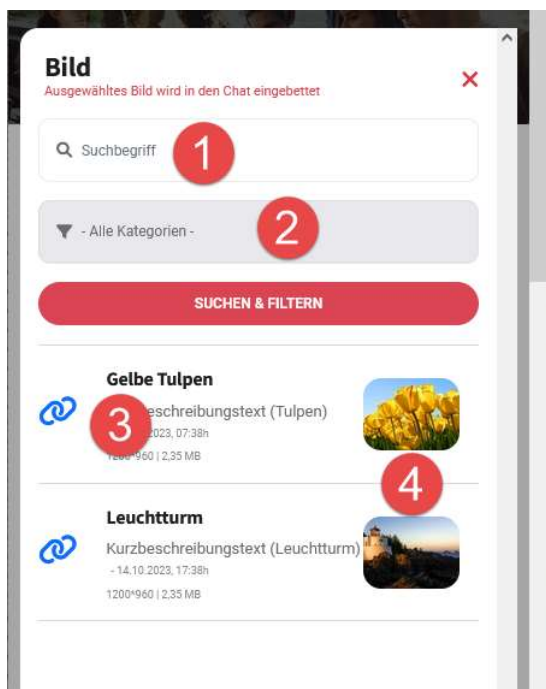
Bild
Ausgewähltes Bild wird in den Chat eingebettet

×

Suchbegriff

1

- Alle Kategorien -

2

SUCHEN & FILTERN

Gelbe Tulpen
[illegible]beschreibungstext (Tulpen)
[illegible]2023, 07:38h
1200*960 | 2,35 MB

3

4

Leuchtturm
Kurzbeschreibungstext (Leuchtturm)
- 14.10.2023, 17:38h
1200*960 | 2,35 MB